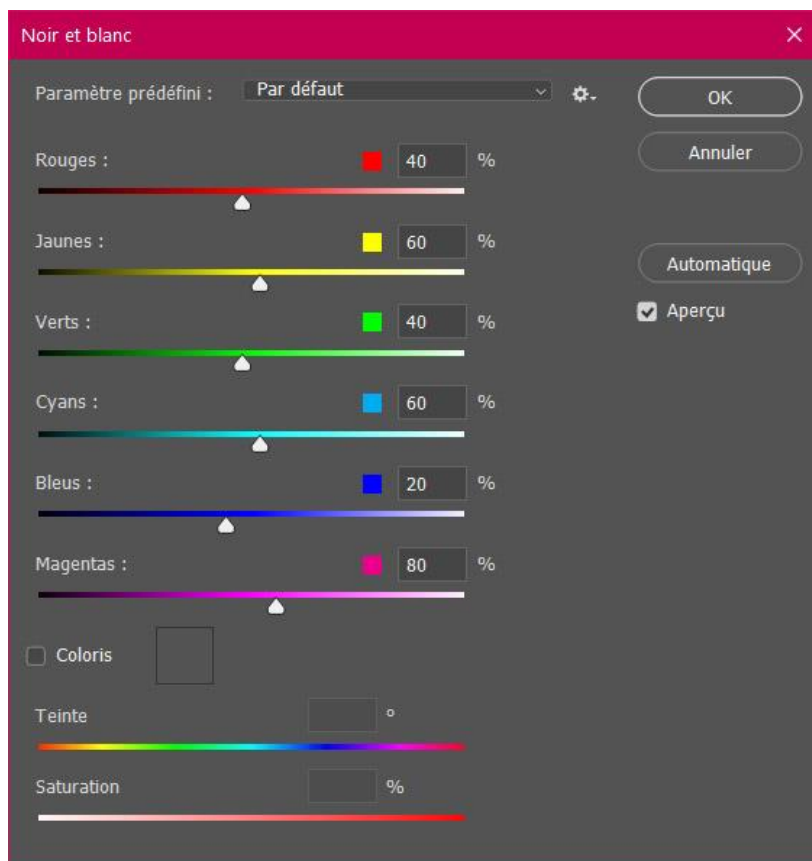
Noir et blanc

Paramètre prédéfini : Par défaut

OK

Annuler

Rouges : 40 %

Jaunes : 60 %

Automatique

Aperçu

Verts : 40 %

Cyans : 60 %

Bleus : 20 %

Magentas : 80 %

Coloris

Teinte °

Saturation %